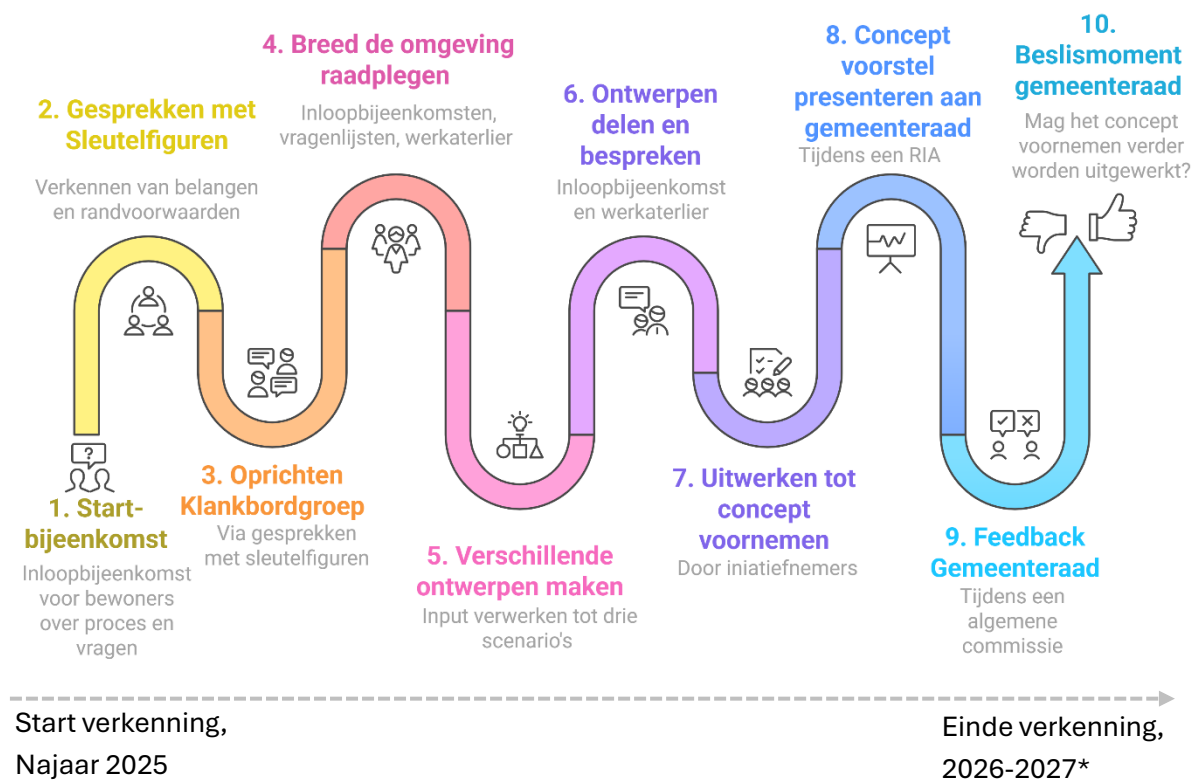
1. Start-bijeenkomst

Inloopbijeenkomst voor bewoners over proces en vragen

2. Gesprekken met Sleutelfiguren

Verkennen van belangen en randvoorwaarden

3. Oprichten Klankbordgroep

Via gesprekken met sleutelfiguren

4. Breed de omgeving raadplegen

Inloopbijeenkomsten, vragenlijsten, werkaterlier

5. Verschillende ontwerpen maken

Input verwerken tot drie scenario's

6. Ontwerpen delen en bespreken

Inloopbijeenkomst en werkaterlier

7. Uitwerken tot concept voornemen

Door iniatiefnemers

8. Concept voorstel presenteren aan gemeenteraad

Tijdens een RIA

9. Feedback Gemeenteraad

Tijdens een algemene commissie

10. Beslismoment gemeenteraad

Mag het concept voornemen verder worden uitgewerkt?

Start verkenning, Najaar 2025

Einde verkenning, 2026-2027*